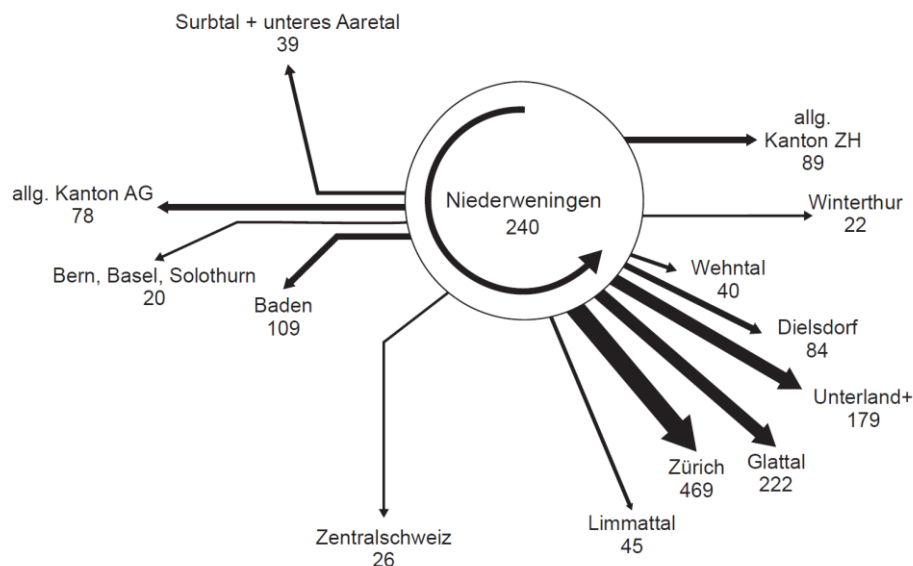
Surbtal + unteres Aaretal
39

allg. Kanton ZH
89

allg. Kanton AG
78

Niederweningen
240

Winterthur
22

Bern, Basel, Solothurn
20

Baden
109

Wehntal
40

Dielsdorf
84

Unterland+
179

Zürich
469

Glattal
222

Limmattal
45

Zentralschweiz
26